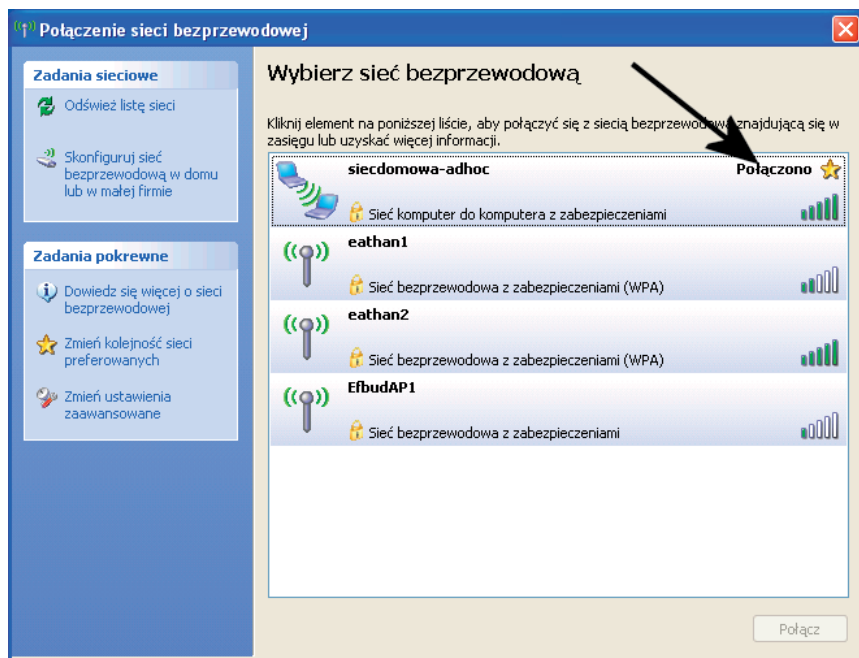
Połączenie sieci bezprzewodowej

Zadania sieciowe

Odśwież listę sieci

Skonfiguruj sieć bezprzewodową w domu lub w małej firmie

Zadania pokrewne

Dowiedz się więcej o sieci bezprzewodowej

Zmień kolejność sieci preferowanych

Zmień ustawienia zaawansowane

Wybierz sieć bezprzewodową

Kliknij element na poniższej liście, aby połączyć się z siecią bezprzewodową znajdującą się w zasięgu lub uzyskać więcej informacji.

siecdomowa-adhoc
Połączono
Sieć komputer do komputera z zabezpieczeniami

eathan1
Sieć bezprzewodowa z zabezpieczeniami (WPA)

eathan2
Sieć bezprzewodowa z zabezpieczeniami (WPA)

EfbudAP1
Sieć bezprzewodowa z zabezpieczeniami

Połącz